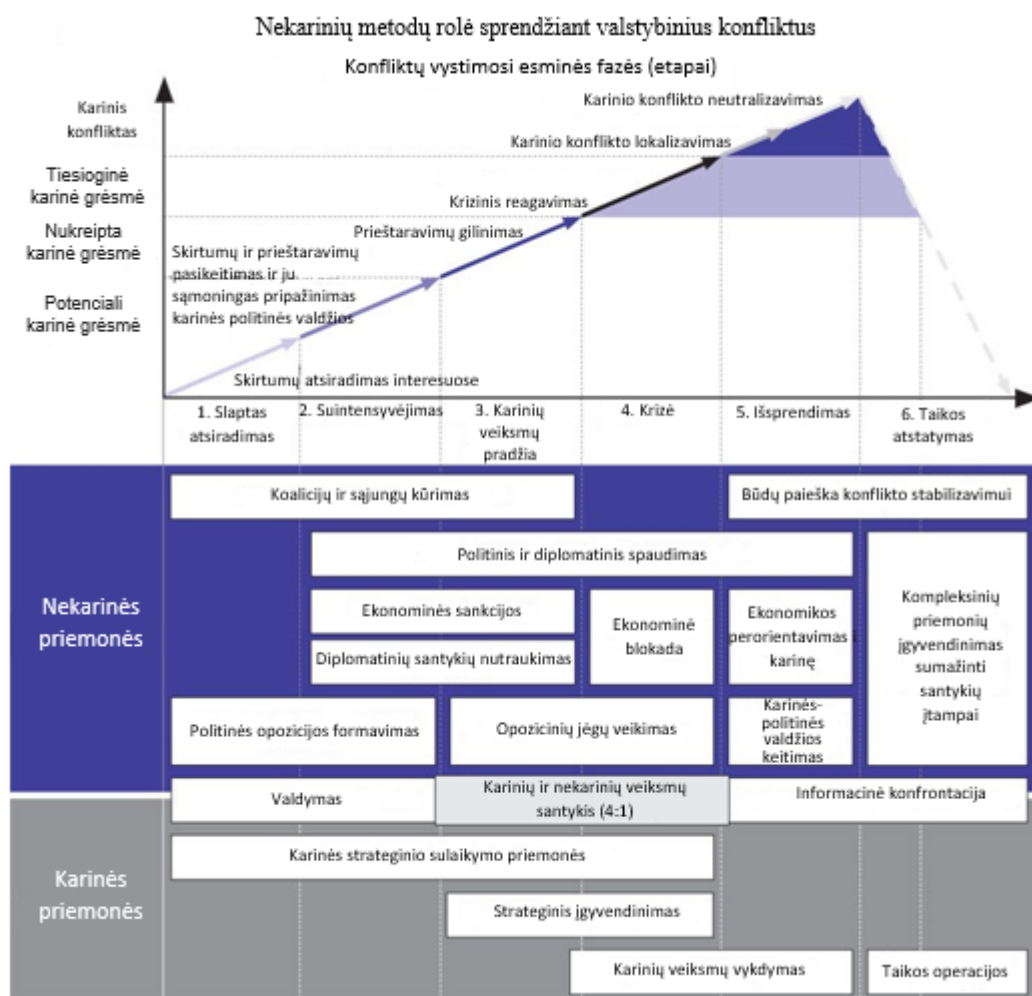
Nekarinių metodų rolė sprendžiant valstybinius konfliktus

Konfliktų vystimosi esminės fazės (etapai)

Karinis konfliktas

Tiesioginė karinė grėsmė

Nukreipta karinė grėsmė

Potenciali karinė grėsmė

Karinio konflikto neutralizavimas

Karinio konflikto lokalizavimas

Krizinis reagavimas

Prieštaravimų gilinimas

Skirtumų ir prieštaravimų pasikeitimas ir ju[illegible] sąmoningas pripažinimas karinės politinės valdžios

Skirtumų atsiradimas interesuose

1. Slaptas atsiradimas

2. Suintensyvėjimas

3. Karinių veiksmų pradžia

4. Krizė

5. Išsprendimas

6. Taikos atstatymas

Nekarinės priemonės

Koalicijų ir sąjungų kūrimas

Būdų paieška konflikto stabilizavimui

Politinis ir diplomatinis spaudimas

Ekonominės sankcijos

Diplomatinių santykių nutraukimas

Ekonominė blokada

Ekonomikos perorientavimas į karinę

Kompleksinių priemonių įgyvendinimas sumažinti santykių įtampai

Politinės opozicijos formavimas

Opozicinių jėgų veikimas

Karinės-politinės valdžios keitimas

Valdymas

Karinių ir nekarinių veiksmų santykis (4:1)

Informacinė konfrontacija

Karinės priemonės

Karinės strateginio sulaikymo priemonės

Strateginis įgyvendinimas

Karinių veiksmų vykdymas

Taikos operacijos